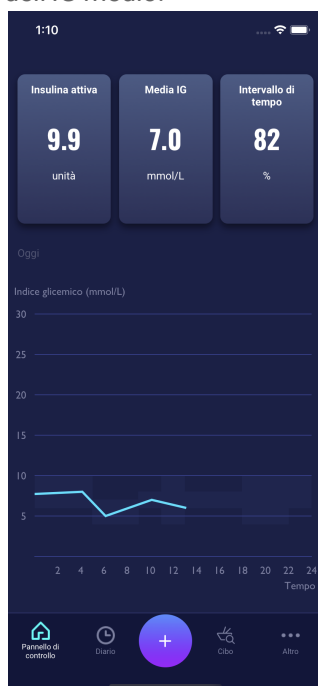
1:10

Insulina attiva
9.9
unità

Media IG
7.0
mmol/L

Intervallo di tempo
82
%

Oggi

Indice glicemico (mmol/L)
30
25
20
15
10
5

2 4 6 8 10 12 14 16 18 20 22 24
Tempo

Pannello di controllo
Diario
+
Cibo
Altro